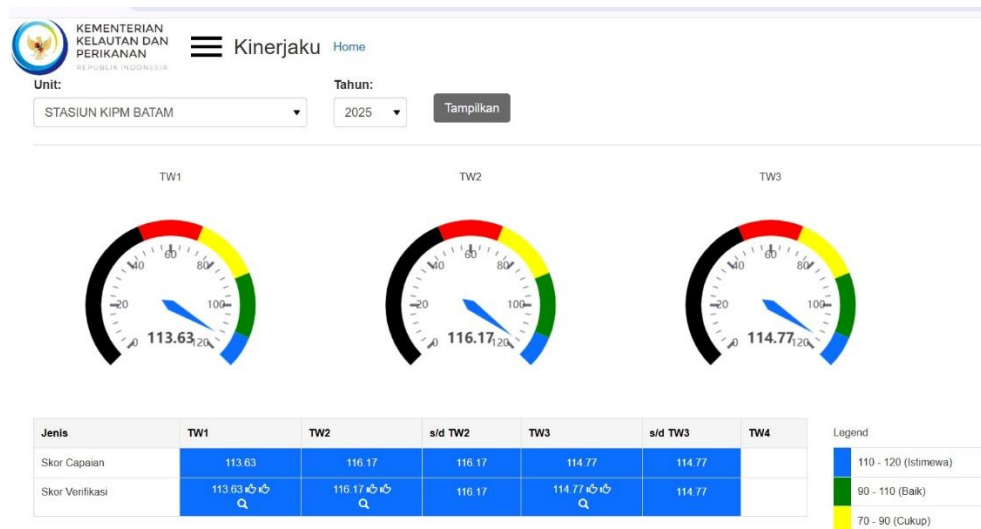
KEMENTERIAN KELAUTAN DAN PERIKANAN
REPUBLIK INDONESIA

Kinerjaku Home

Unit:
STASIUN KIPM BATAM

Tahun:
2025

Tampilkan

TW1

0 20 40 60 80 100 120
113.63

TW2

0 20 40 60 80 100 120
116.17

TW3

0 20 40 60 80 100 120
114.77

| Jenis | TW1 | TW2 | s/d TW2 | TW3 | s/d TW3 | TW4 |
|---|---|---|---|---|---|---|
| Skor Capaian | 113.63 | 116.17 | 116.17 | 114.77 | 114.77 | |
| Skor Verifikasi | 113.63 | 116.17 | 116.17 | 114.77 | 114.77 | |

Legend
110 - 120 (Istimewa)
90 - 110 (Baik)
70 - 90 (Cukup)